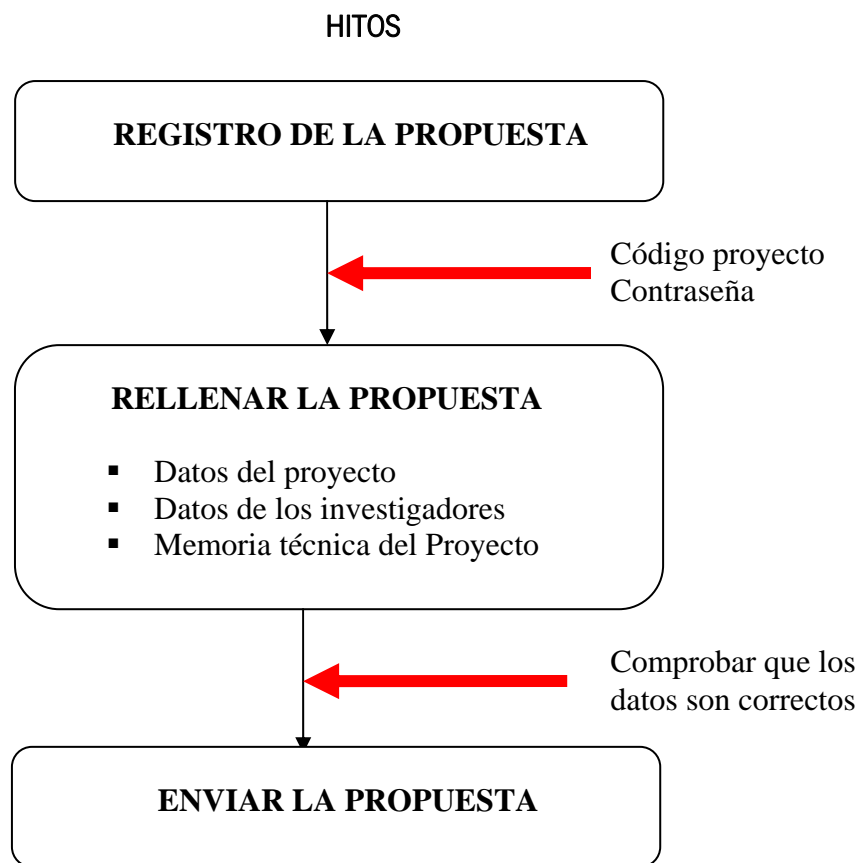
HITOS

REGISTRO DE LA PROPUESTA

Código proyecto
Contraseña

RELLENAR LA PROPUESTA

- Datos del proyecto
- Datos de los investigadores
- Memoria técnica del Proyecto

Comprobar que los datos son correctos

ENVIAR LA PROPUESTA